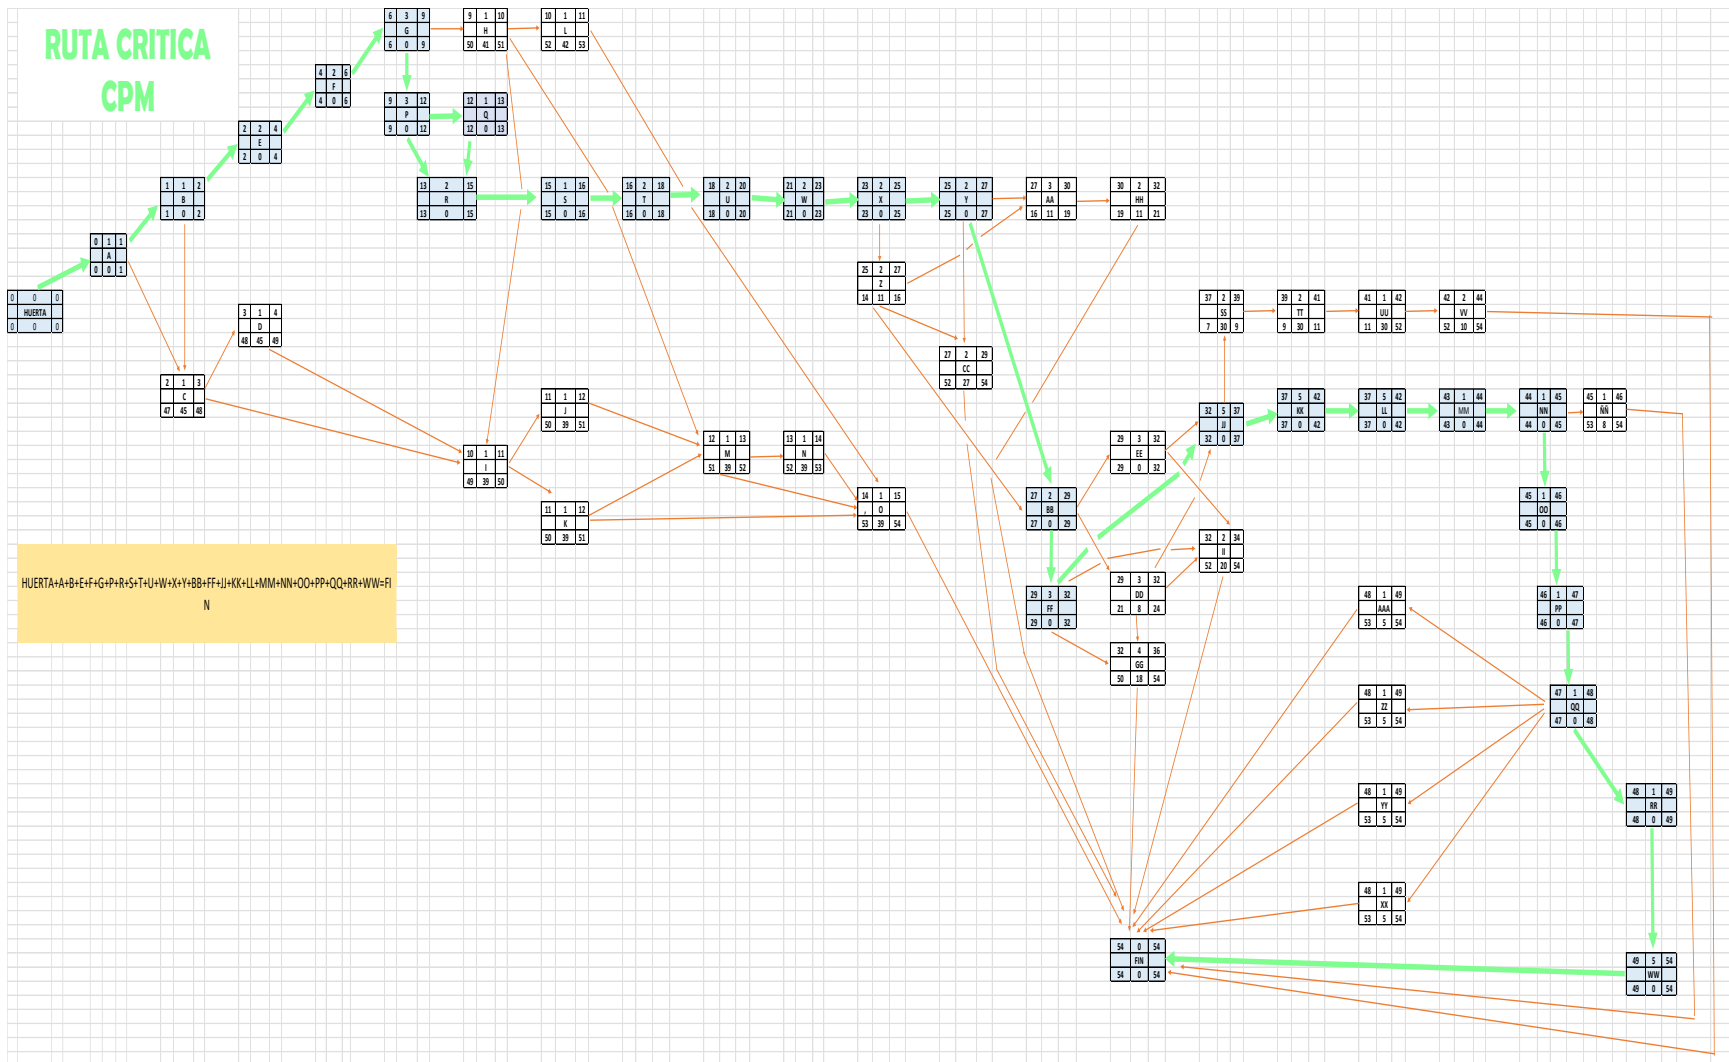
RUTA CRITICA
CPM

| 0 | 0 | 0 |
|---|---|---|
| HUERTA | | |
| 0 | 0 | 0 |

| 0 | 1 | 1 |
|---|---|---|
| | A | |
| 0 | 0 | 1 |

| 1 | 1 | 2 |
|---|---|---|
| | B | |
| 1 | 0 | 2 |

| 2 | 2 | 4 |
|---|---|---|
| | E | |
| 2 | 0 | 4 |

| 4 | 2 | 6 |
|---|---|---|
| | F | |
| 4 | 0 | 6 |

| 6 | 3 | 9 |
|---|---|---|
| | G | |
| 6 | 0 | 9 |

| 9 | 1 | 10 |
|---|---|---|
| | H | |
| 50 | 41 | 51 |

| 10 | 1 | 11 |
|---|---|---|
| | L | |
| 52 | 42 | 53 |

| 9 | 3 | 12 |
|---|---|---|
| | P | |
| 9 | 0 | 12 |

| 12 | 1 | 13 |
|---|---|---|
| | Q | |
| 12 | 0 | 13 |

| 13 | 2 | 15 |
|---|---|---|
| | R | |
| 13 | 0 | 15 |

| 15 | 1 | 16 |
|---|---|---|
| | S | |
| 15 | 0 | 16 |

| 16 | 2 | 18 |
|---|---|---|
| | T | |
| 16 | 0 | 18 |

| 18 | 2 | 20 |
|---|---|---|
| | U | |
| 18 | 0 | 20 |

| 21 | 2 | 23 |
|---|---|---|
| | W | |
| 21 | 0 | 23 |

| 23 | 2 | 25 |
|---|---|---|
| | X | |
| 23 | 0 | 25 |

| 25 | 2 | 27 |
|---|---|---|
| | Y | |
| 25 | 0 | 27 |

| 27 | 3 | 30 |
|---|---|---|
| | AA | |
| 16 | 11 | 19 |

| 30 | 2 | 32 |
|---|---|---|
| | HH | |
| 19 | 11 | 21 |

| 25 | 2 | 27 |
|---|---|---|
| | Z | |
| 14 | 11 | 16 |

| 27 | 2 | 29 |
|---|---|---|
| | CC | |
| 52 | 27 | 54 |

| 2 | 1 | 3 |
|---|---|---|
| | C | |
| 47 | 45 | 48 |

| 3 | 1 | 4 |
|---|---|---|
| | D | |
| 48 | 45 | 49 |

| 10 | 1 | 11 |
|---|---|---|
| | I | |
| 49 | 39 | 50 |

| 11 | 1 | 12 |
|---|---|---|
| | J | |
| 50 | 39 | 51 |

| 11 | 1 | 12 |
|---|---|---|
| | K | |
| 50 | 39 | 51 |

| 12 | 1 | 13 |
|---|---|---|
| | M | |
| 51 | 39 | 52 |

| 13 | 1 | 14 |
|---|---|---|
| | N | |
| 52 | 39 | 53 |

| 14 | 1 | 15 |
|---|---|---|
| | O | |
| 53 | 39 | 54 |

| 37 | 2 | 39 |
|---|---|---|
| | SS | |
| 7 | 30 | 9 |

| 39 | 2 | 41 |
|---|---|---|
| | TT | |
| 9 | 30 | 11 |

| 41 | 1 | 42 |
|---|---|---|
| | UU | |
| 11 | 30 | 52 |

| 42 | 2 | 44 |
|---|---|---|
| | VV | |
| 52 | 10 | 54 |

| 32 | 5 | 37 |
|---|---|---|
| | JJ | |
| 32 | 0 | 37 |

| 37 | 5 | 42 |
|---|---|---|
| | KK | |
| 37 | 0 | 42 |

| 37 | 5 | 42 |
|---|---|---|
| | LL | |
| 37 | 0 | 42 |

| 43 | 1 | 44 |
|---|---|---|
| | MM | |
| 43 | 0 | 44 |

| 44 | 1 | 45 |
|---|---|---|
| | NN | |
| 44 | 0 | 45 |

| 45 | 1 | 46 |
|---|---|---|
| | ÑÑ | |
| 53 | 8 | 54 |

| 29 | 3 | 32 |
|---|---|---|
| | EE | |
| 29 | 0 | 32 |

| 27 | 2 | 29 |
|---|---|---|
| | BB | |
| 27 | 0 | 29 |

| 29 | 3 | 32 |
|---|---|---|
| | FF | |
| 29 | 0 | 32 |

| 29 | 3 | 32 |
|---|---|---|
| | DD | |
| 21 | 8 | 24 |

| 32 | 2 | 34 |
|---|---|---|
| | II | |
| 52 | 20 | 54 |

| 32 | 4 | 36 |
|---|---|---|
| | GG | |
| 50 | 18 | 54 |

| 45 | 1 | 46 |
|---|---|---|
| | OO | |
| 45 | 0 | 46 |

| 46 | 1 | 47 |
|---|---|---|
| | PP | |
| 46 | 0 | 47 |

| 47 | 1 | 48 |
|---|---|---|
| | QQ | |
| 47 | 0 | 48 |

| 48 | 1 | 49 |
|---|---|---|
| | AAA | |
| 53 | 5 | 54 |

| 48 | 1 | 49 |
|---|---|---|
| | ZZ | |
| 53 | 5 | 54 |

| 48 | 1 | 49 |
|---|---|---|
| | YY | |
| 53 | 5 | 54 |

| 48 | 1 | 49 |
|---|---|---|
| | XX | |
| 53 | 5 | 54 |

| 48 | 1 | 49 |
|---|---|---|
| | RR | |
| 48 | 0 | 49 |

| 49 | 5 | 54 |
|---|---|---|
| | WW | |
| 49 | 0 | 54 |

| 54 | 0 | 54 |
|---|---|---|
| | FIN | |
| 54 | 0 | 54 |

HUERTA+A+B+E+F+G+P+R+S+T+U+W+X+Y+BB+FF+JJ+KK+LL+MM+NN+OO+PP+QQ+RR+WW=FIN